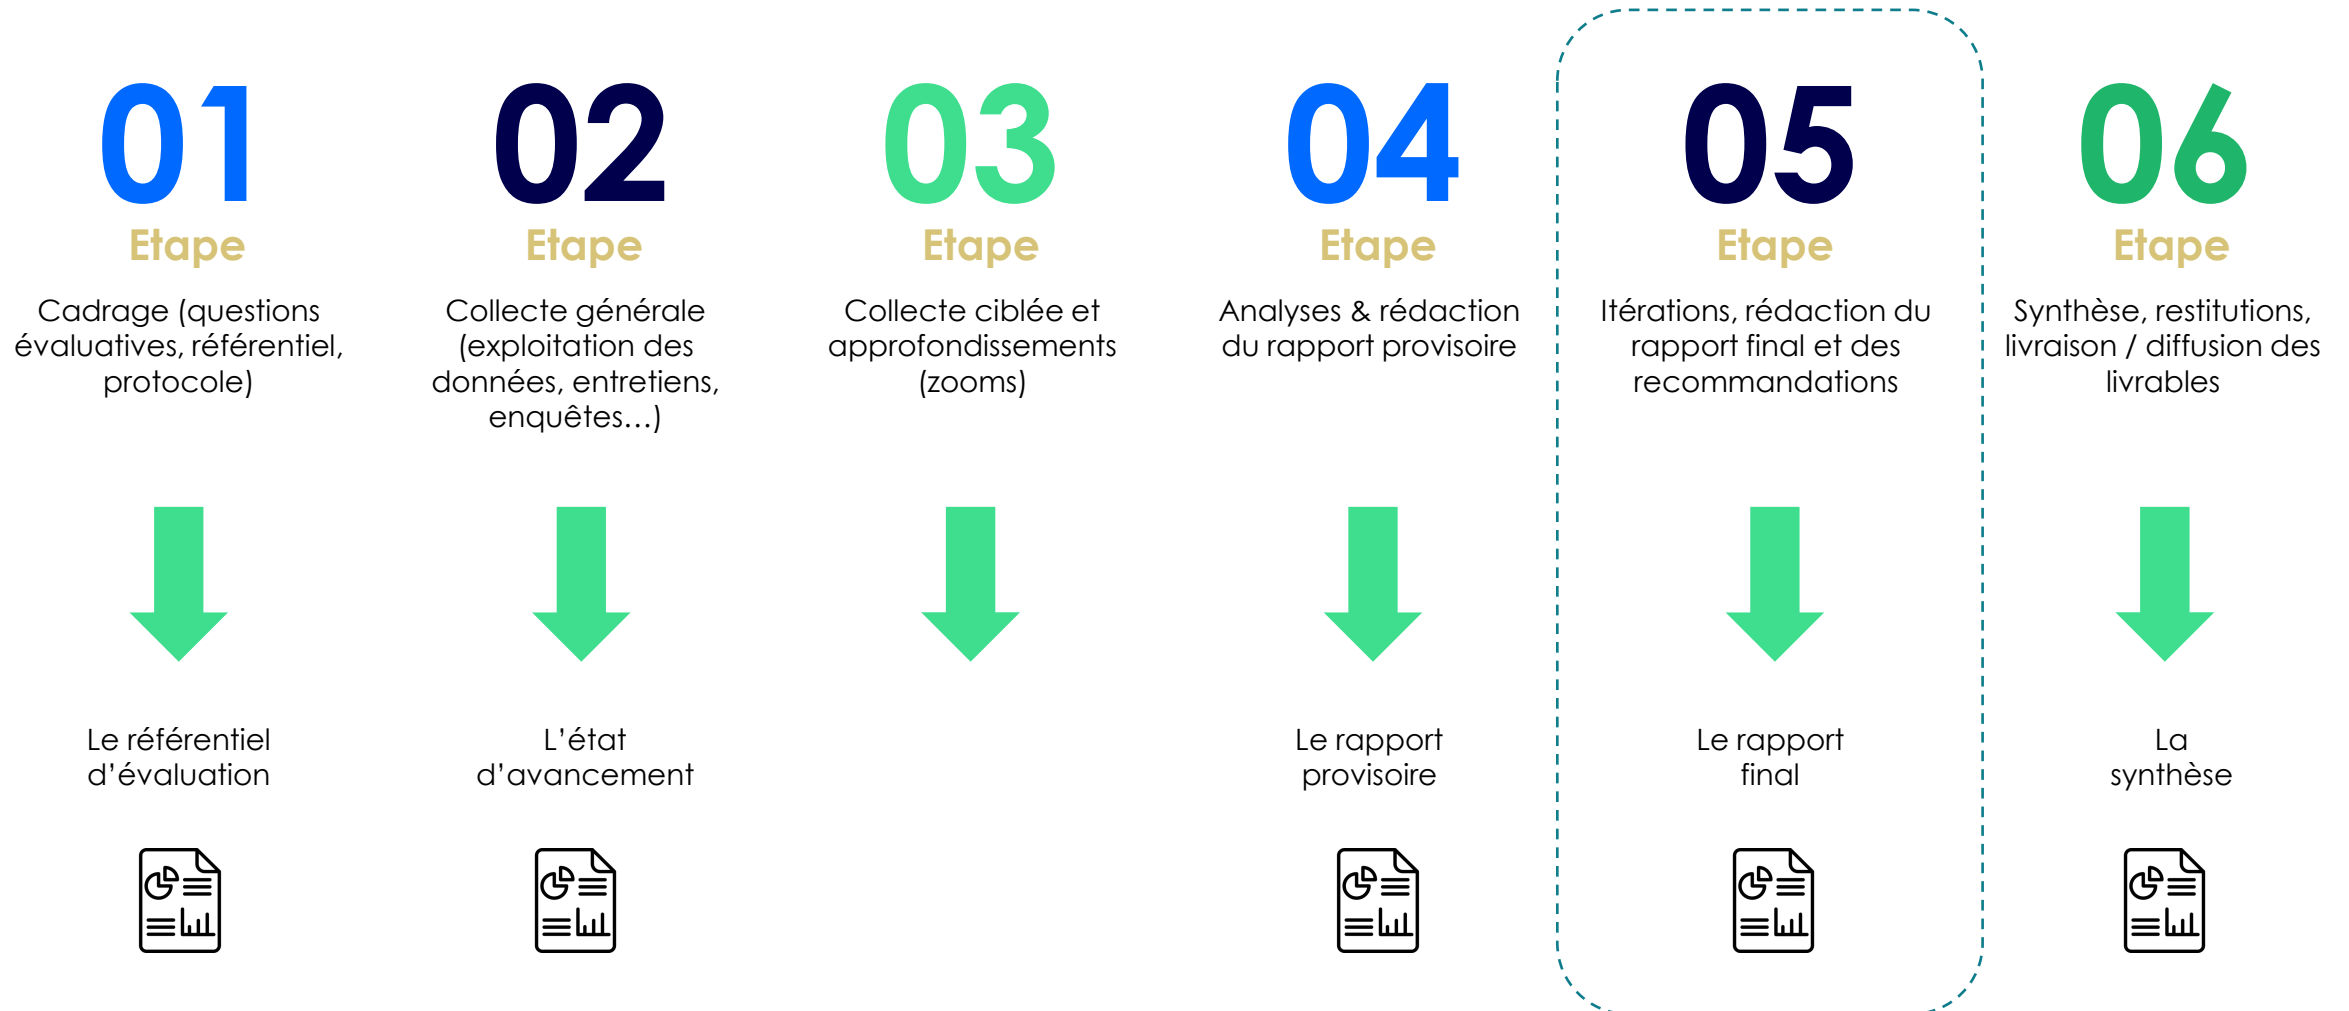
01
Etape
Cadrage (questions évaluatives, référentiel, protocole)

Le référentiel d'évaluation

02
Etape
Collecte générale (exploitation des données, entretiens, enquêtes…)

L'état d'avancement

03
Etape
Collecte ciblée et approfondissements (zooms)

04
Etape
Analyses & rédaction du rapport provisoire

Le rapport provisoire

05
Etape
Itérations, rédaction du rapport final et des recommandations

Le rapport final

06
Etape
Synthèse, restitutions, livraison / diffusion des livrables

La synthèse